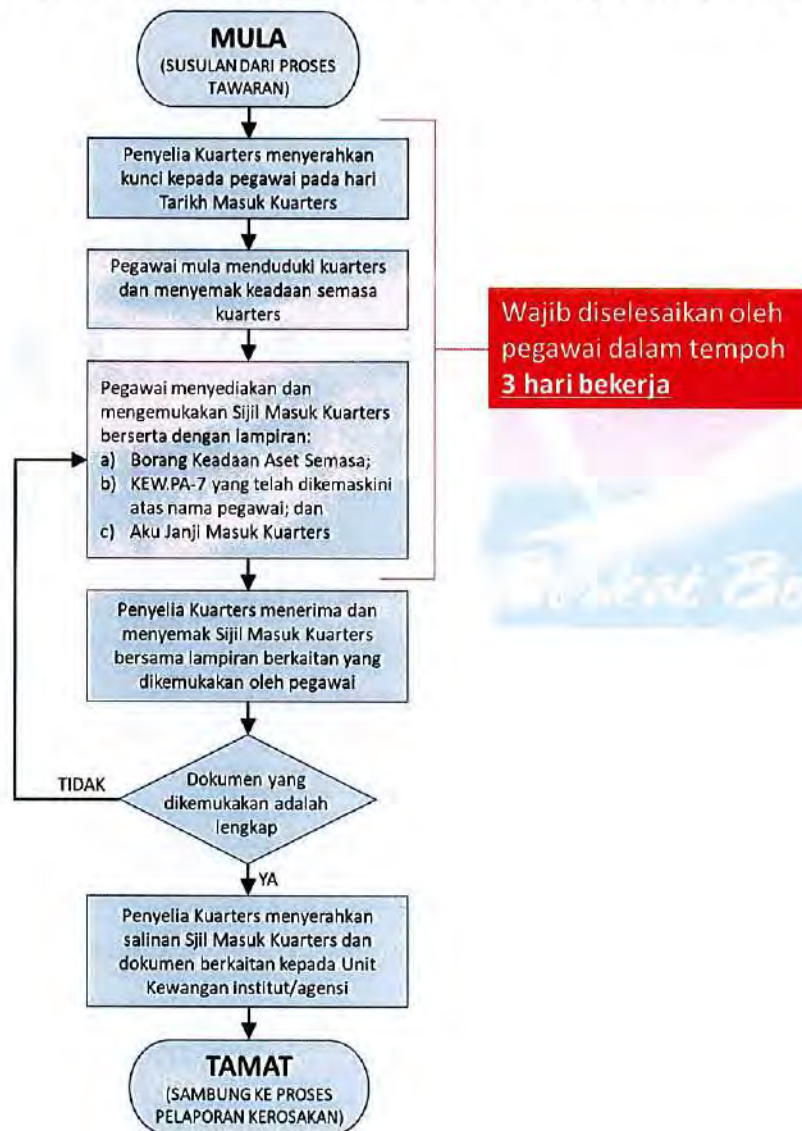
MULA
(SUSULAN DARI PROSES TAWARAN)

Penyelia Kuarters menyerahkan kunci kepada pegawai pada hari Tarikh Masuk Kuarters

Pegawai mula menduduki kuarters dan menyemak keadaan semasa kuarters

Pegawai menyediakan dan mengemukakan Sijil Masuk Kuarters berserta dengan lampiran:
a) Borang Keadaan Aset Semasa;
b) KEW.PA-7 yang telah dikemaskini atas nama pegawai; dan
c) Aku Janji Masuk Kuarters

Wajib diselesaikan oleh pegawai dalam tempoh **3 hari bekerja**

Penyelia Kuarters menerima dan menyemak Sijil Masuk Kuarters bersama lampiran berkaitan yang dikemukakan oleh pegawai

TIDAK

Dokumen yang dikemukakan adalah lengkap

YA

Penyelia Kuarters menyerahkan salinan Sjil Masuk Kuarters dan dokumen berkaitan kepada Unit Kewangan Institut/agensi

TAMAT
(SAMBUNG KE PROSES PELAPORAN KEROSAKAN)